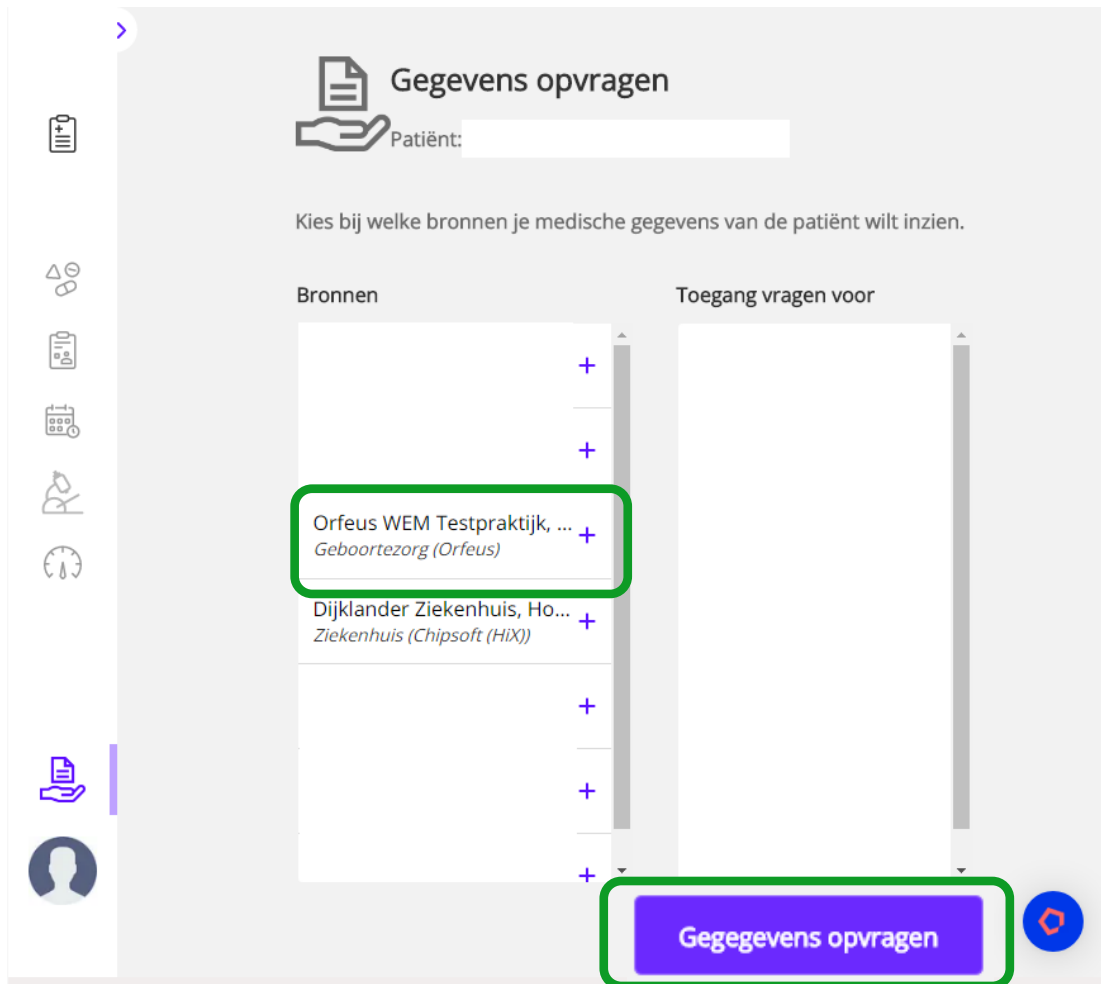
Gegevens opvragen

Patiënt:

Kies bij welke bronnen je medische gegevens van de patiënt wilt inzien.

Bronnen

+

+

Orfeus WEM Testpraktijk, ... +
Geboortezorg (Orfeus)

Dijklander Ziekenhuis, Ho... +
Ziekenhuis (Chipsoft (HiX))

+

+

+

Toegang vragen voor

Gegegevens opvragen